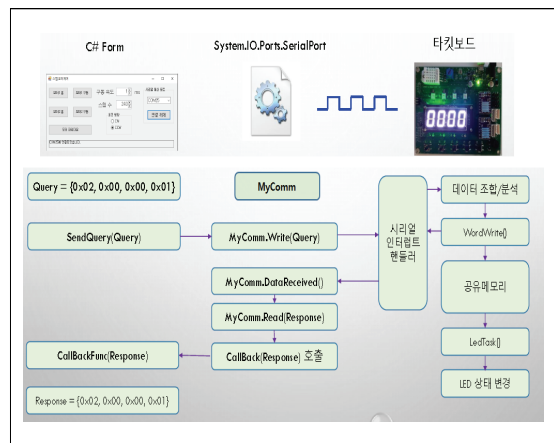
C# Form

System.IO.Ports.SerialPort

타킷보드

8888

Query = {0x02, 0x00, 0x00, 0x01}

MyComm

SendQuery(Query)

MyComm.Write(Query)

시리얼 인터럽트 핸들러

데이터 조합/분석

WordWrite()

공유메모리

MyComm.DataReceived()

MyComm.Read(Response)

CallBackFunc(Response)

CallBack(Response) 호출

LedTask()

LED 상태 변경

Response = {0x02, 0x00, 0x00, 0x01}